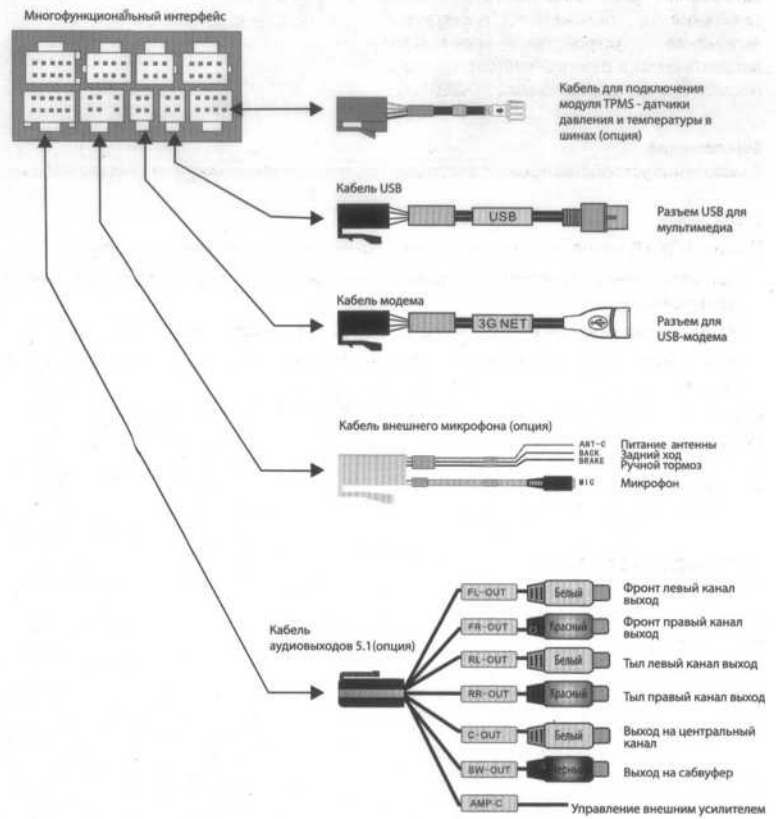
Многофункциональный интерфейс

Кабель для подключения модуля TPMS - датчики давления и температуры в шинах (опция)

Кабель USB

USB

Разъем USB для мультимедиа

Кабель модема

3G NET

Разъем для USB-модема

Кабель внешнего микрофона (опция)

ANT-C
BACK
BRAKE
MIC

Питание антенны
Задний ход
Ручной тормоз
Микрофон

Кабель аудиовыходов 5.1 (опция)

FL-OUT Белый Фронт левый канал выход
FR-OUT Красный Фронт правый канал выход
RL-OUT Белый Тыл левый канал выход
RR-OUT Красный Тыл правый канал выход
C-OUT Белый Выход на центральный канал
SW-OUT Красный Выход на сабвуфер
AMP-C Управление внешним усилителем